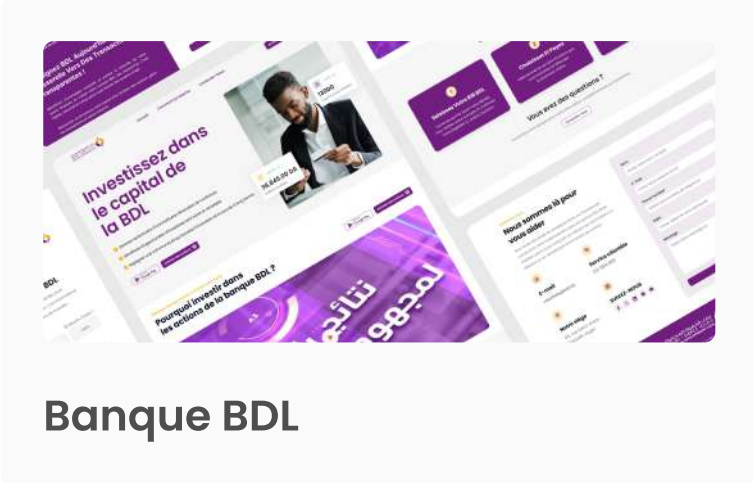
Investissez dans le capital de la BDL

Pourquoi investir dans les actions de la banque BDL ?

Vous avez des questions ?

Nous sommes là pour vous aider

E-mail

Service clientèle

Suivez-nous

Notre siège

نتائج

لمجهود

Banque BDL